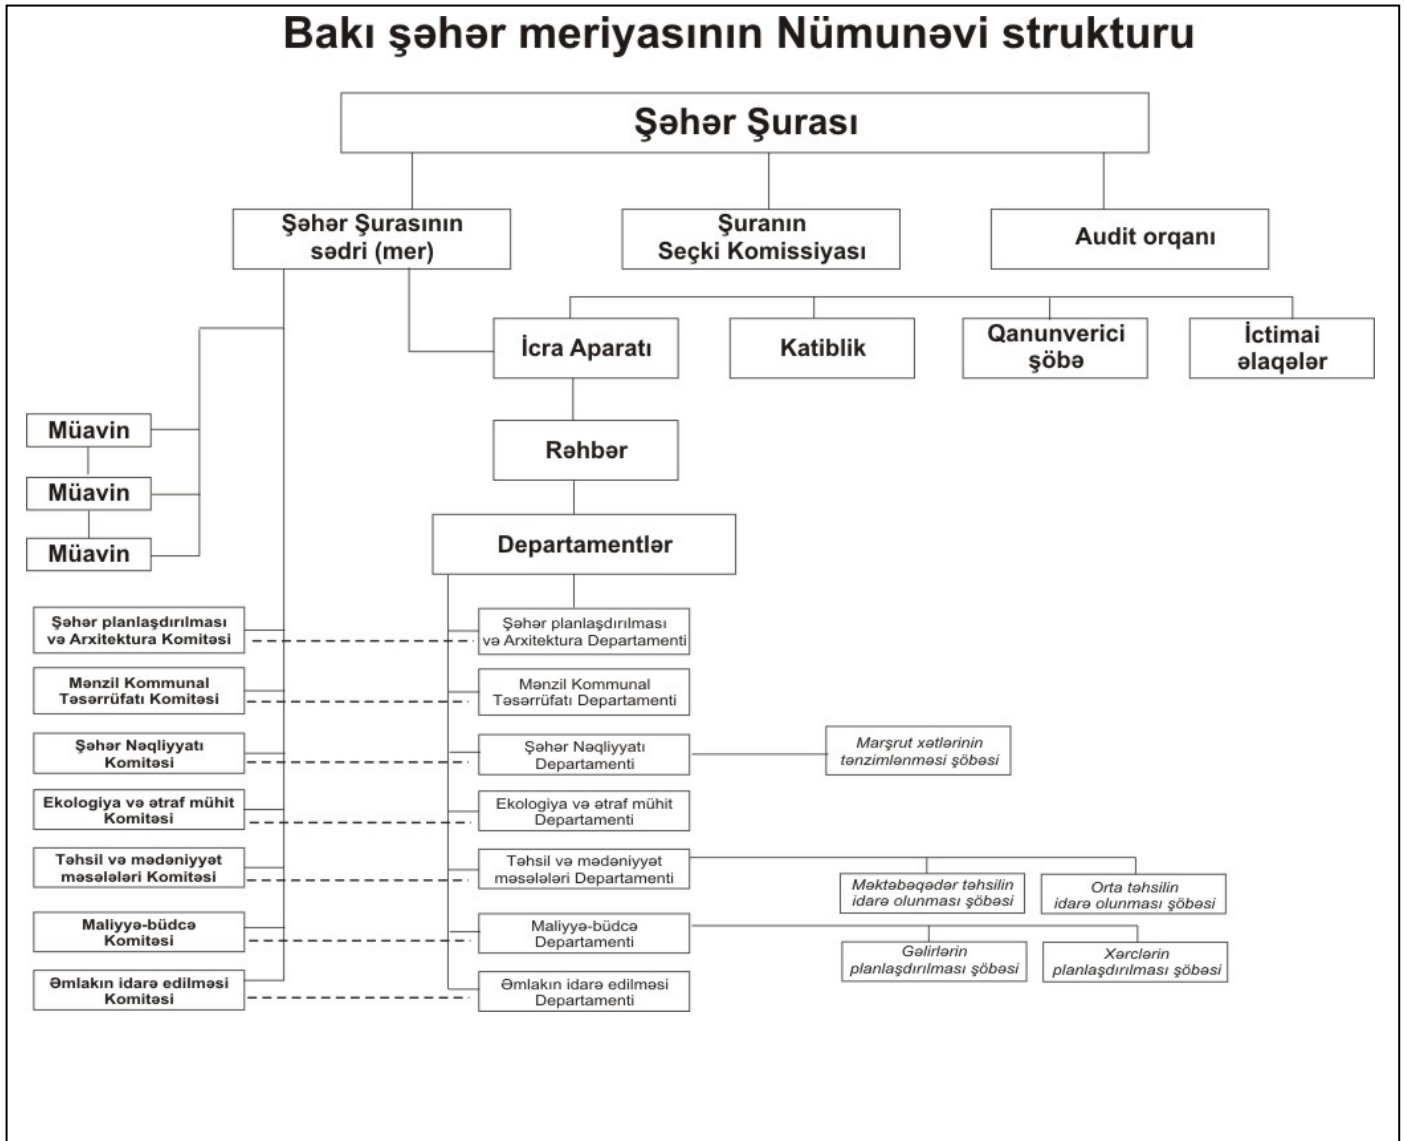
Bakı şəhər meriyasının Nümunəvi strukturu

Şəhər Şurası

Şəhər Şurasının sədri (mer)

Şuranın Seçki Komissiyası

Audit orqanı

İcra Aparatı

Katiblik

Qanunverici şöbə

İctimai əlaqələr

Müavin

Müavin

Müavin

Rəhbər

Departamentlər

Şəhər planlaşdırılması və Arxitektura Komitəsi

Şəhər planlaşdırılması və Arxitektura Departamenti

Mənzil Kommunal Təsərrüfatı Komitəsi

Mənzil Kommunal Təsərrüfatı Departamenti

Şəhər Nəqliyyatı Komitəsi

Şəhər Nəqliyyatı Departamenti

Marşrut xətlərinin tənzimlənməsi şöbəsi

Ekologiya və ətraf mühit Komitəsi

Ekologiya və ətraf mühit Departamenti

Təhsil və mədəniyyət məsələləri Komitəsi

Təhsil və mədəniyyət məsələləri Departamenti

Məktəbəqədər təhsilin idarə olunması şöbəsi

Orta təhsilin idarə olunması şöbəsi

Maliyyə-büdcə Komitəsi

Maliyyə-büdcə Departamenti

Gəlirlərin planlaşdırılması şöbəsi

Xərclərin planlaşdırılması şöbəsi

Əmlakın idarə edilməsi Komitəsi

Əmlakın idarə edilməsi Departamenti